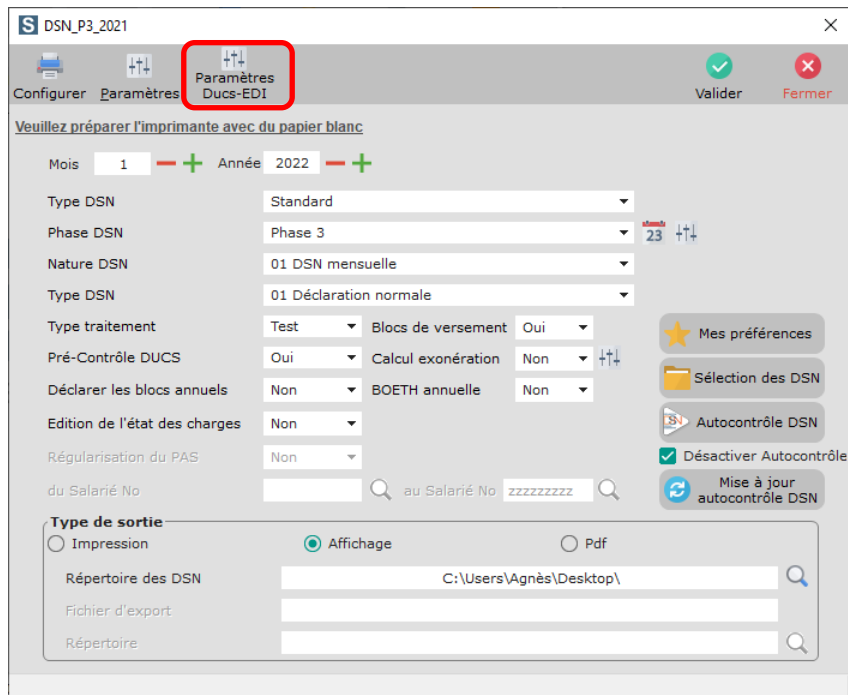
DSN_P3_2021

Configurer Paramètres Paramètres Ducs-EDI Valider Fermer

Veuillez préparer l'imprimante avec du papier blanc

Mois 1 Année 2022

Type DSN Standard
Phase DSN Phase 3
23
Nature DSN 01 DSN mensuelle
Type DSN 01 Déclaration normale
Type traitement Test Blocs de versement Oui
Pré-Contrôle DUCS Oui Calcul exonération Non
Déclarer les blocs annuels Non BOETH annuelle Non
Edition de l'état des charges Non
Régularisation du PAS Non
du Salarié No au Salarié No zzzzzzzzz

Mes préférences
Sélection des DSN
Autocontrôle DSN
Désactiver Autocontrôle
Mise à jour autocontrôle DSN

Type de sortie
Impression Affichage Pdf
Répertoire des DSN C:\Users\Agnès\Desktop\
Fichier d'export
Répertoire